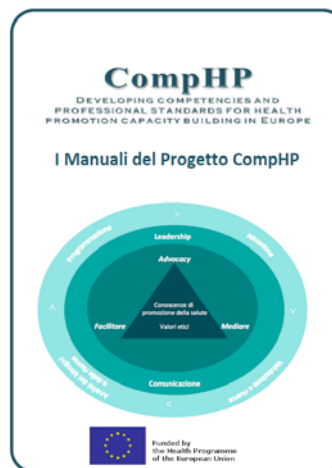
CompHP
DEVELOPING COMPETENCIES AND PROFESSIONAL STANDARDS FOR HEALTH PROMOTION CAPACITY BUILDING IN EUROPE

I Manuali del Progetto CompHP

Programmazione
Leadership
Attuazione
Advocacy
Conoscenze di promozione della salute
Valori etici
Facilitare
Mediare
Comunicazione
Analisi dei bisogni e delle risorse
Valutazione e ricerca

Funded by the Health Programme of the European Union